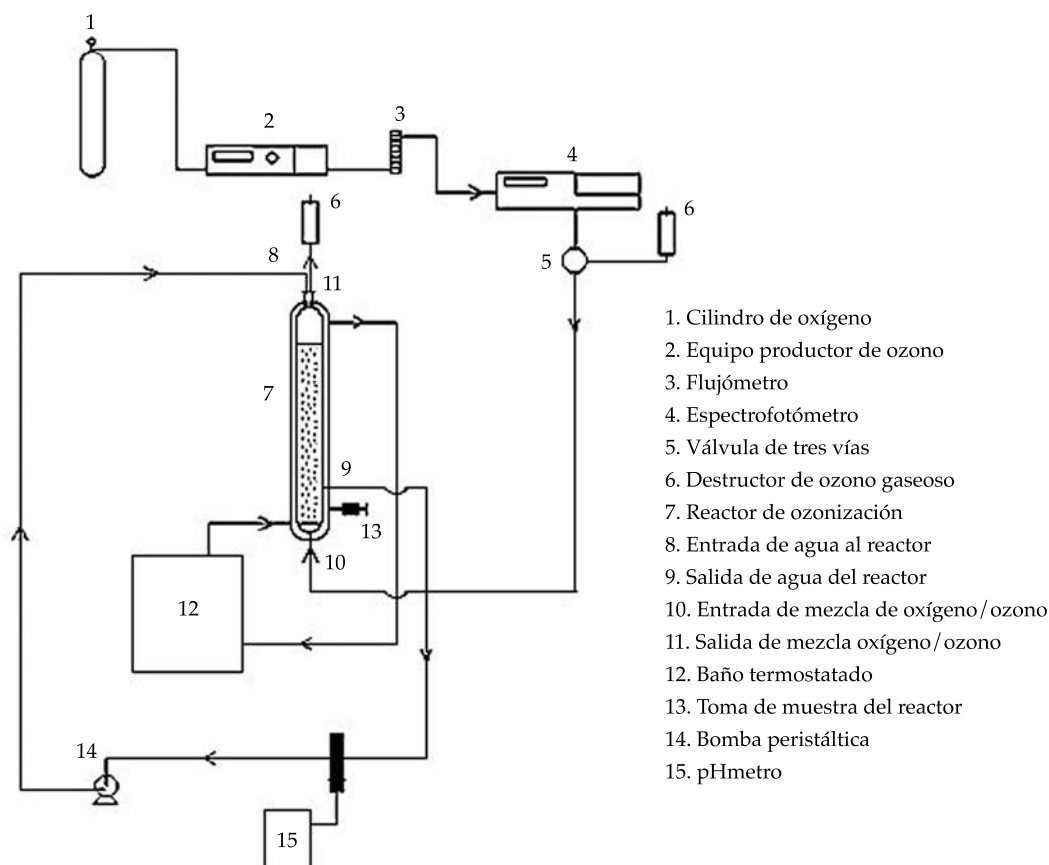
1

2

3

4

6

6

8

11

5

7

9

13

10

12

14

15

1. Cilindro de oxígeno
2. Equipo productor de ozono
3. Flujómetro
4. Espectrofotómetro
5. Válvula de tres vías
6. Destructor de ozono gaseoso
7. Reactor de ozonización
8. Entrada de agua al reactor
9. Salida de agua del reactor
10. Entrada de mezcla de oxígeno/ozono
11. Salida de mezcla oxígeno/ozono
12. Baño termostatado
13. Toma de muestra del reactor
14. Bomba peristáltica
15. pHmetro